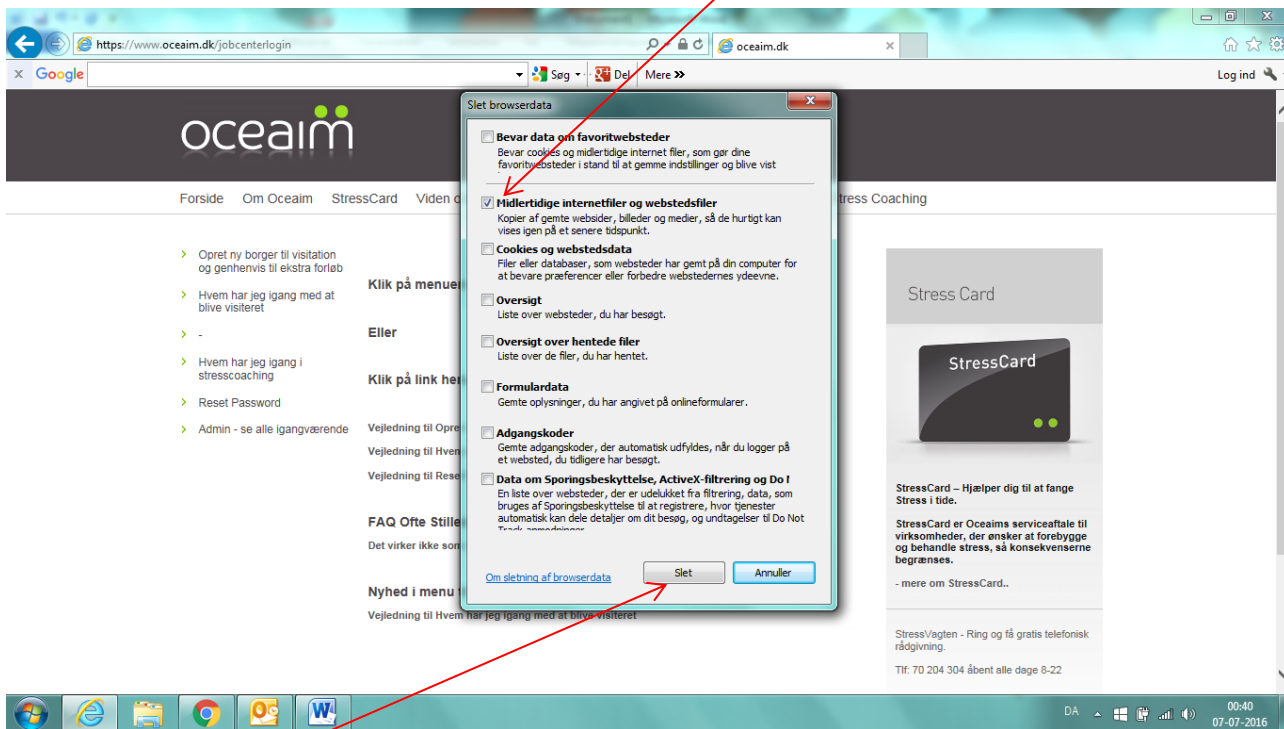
https://www.oceaim.dk/jobcenterlogin

oceaim.dk

Google

Søg

Del

Mere »

Log ind

oceaim

Forside Om Oceaim StressCard Viden o

tress Coaching

Opret ny borger til visitation og genhenvis til ekstra forløb

Hvem har jeg igang med at blive visiteret

-

Hvem har jeg igang i stresscoaching

Reset Password

Admin - se alle igangværende

Klik på menue

Eller

Klik på link he

Vejledning til Opre

Vejledning til Hven

Vejledning til Rese

FAQ Ofte Stille

Det virker ikke som

Nyhed i menu

Vejledning til Hvem har jeg igang med at blive visiteret

Slet browserdata

Bevar data om favoritwebsteder
Bevar cookies og midlertidige internet filer, som gør dine favoritwebsteder i stand til at gemme indstillinger og blive vist

Midlertidige internetfiler og webstedsfiler
Kopier af gemte websider, billeder og medier, så de hurtigt kan vises igen på et senere tidspunkt.

Cookies og webstedsdata
Filer eller databaser, som websteder har gemt på din computer for at bevare præferencer eller forbedre webstedernes ydeevne.

Oversigt
Liste over websteder, du har besøgt.

Oversigt over hentede filer
Liste over de filer, du har hentet.

Formulardata
Gemte oplysninger, du har angivet på onlineformularer.

Adgangskoder
Gemte adgangskoder, der automatisk udfyldes, når du logger på et websted, du tidligere har besøgt.

Data om Sporingsbeskyttelse, ActiveX-filtrering og Do I
En liste over websteder, der er udelukket fra filtrering, data, som bruges af Sporingsbeskyttelse til at registrere, hvor tjenester automatisk kan dele detaljer om dit besøg, og undtagelser til Do Not

Om sletning af browserdata

Slet

Annuller

Stress Card

StressCard

StressCard – Hjælper dig til at fange Stress i tide.

StressCard er Oceaims serviceaftale til virksomheder, der ønsker at forebygge og behandle stress, så konsekvenserne begrænses.

- mere om StressCard..

StressVagten - Ring og få gratis telefonisk rådgivning.

Tlf: 70 204 304 åbent alle dage 8-22

DA

00:40
07-07-2016